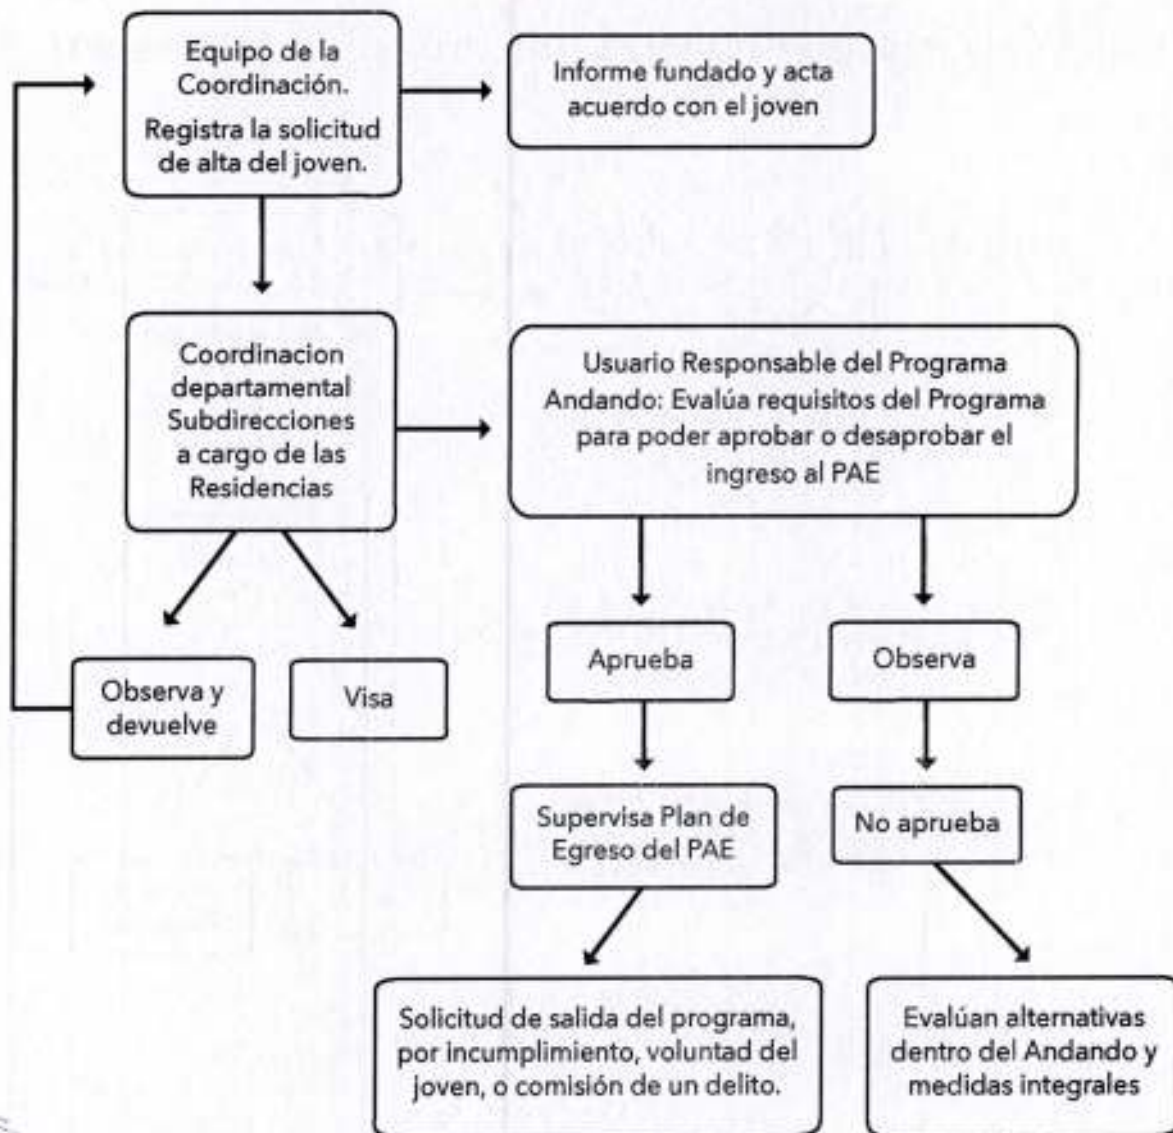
Equipo de la Coordinación.

Registra la solicitud de alta del joven.

Informe fundado y acta acuerdo con el joven

Coordinacion departamental Subdirecciones a cargo de las Residencias

Usuario Responsable del Programa Andando: Evalúa requisitos del Programa para poder aprobar o desaprobar el ingreso al PAE

Observa y devuelve

Visa

Aprueba

Observa

Supervisa Plan de Egreso del PAE

No aprueba

Solicitud de salida del programa, por incumplimiento, voluntad del joven, o comisión de un delito.

Evalúan alternativas dentro del Andando y medidas integrales